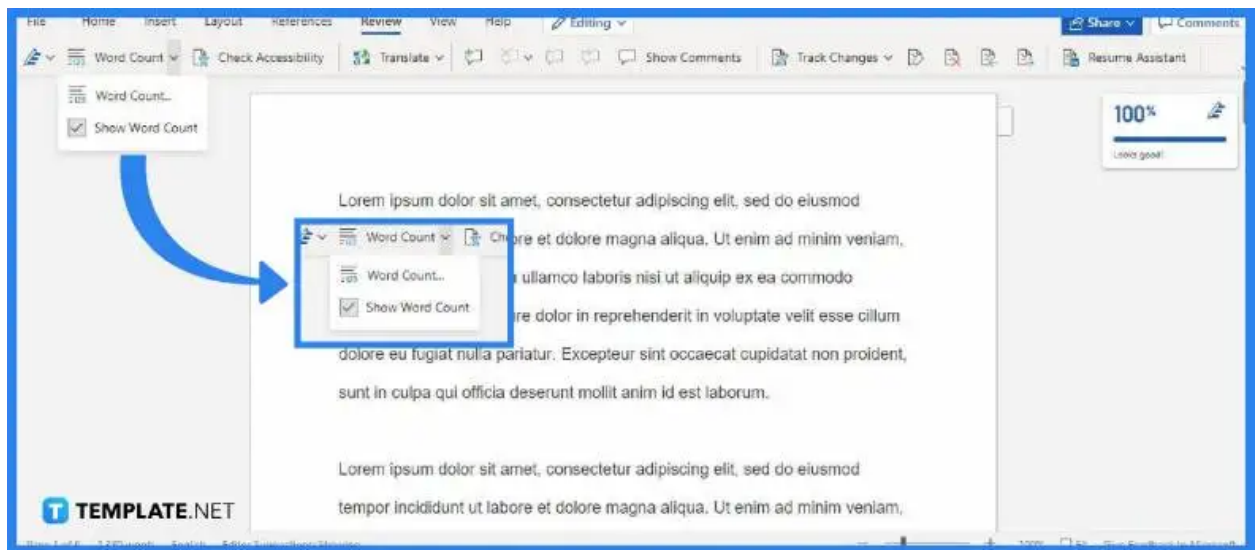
File Home Insert Layout References Review View Help Editing

Share Comments

Word Count Check Accessibility Translate Show Comments Track Changes Resume Assistant

Word Count...
Show Word Count

100%
Looks good!

Lorem ipsum dolor sit amet, consectetur adipiscing elit, sed do eiusmod

Word Count Ch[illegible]re et dolore magna aliqua. Ut enim ad minim veniam,

Word Count...
Show Word Count

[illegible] ullamco laboris nisi ut aliquip ex ea commodo

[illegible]re dolor in reprehenderit in voluptate velit esse cillum dolore eu fugiat nulla pariatur. Excepteur sint occaecat cupidatat non proident, sunt in culpa qui officia deserunt mollit anim id est laborum.

Lorem ipsum dolor sit amet, consectetur adipiscing elit, sed do eiusmod tempor incididunt ut labore et dolore magna aliqua. Ut enim ad minim veniam,

TEMPLATE.NET